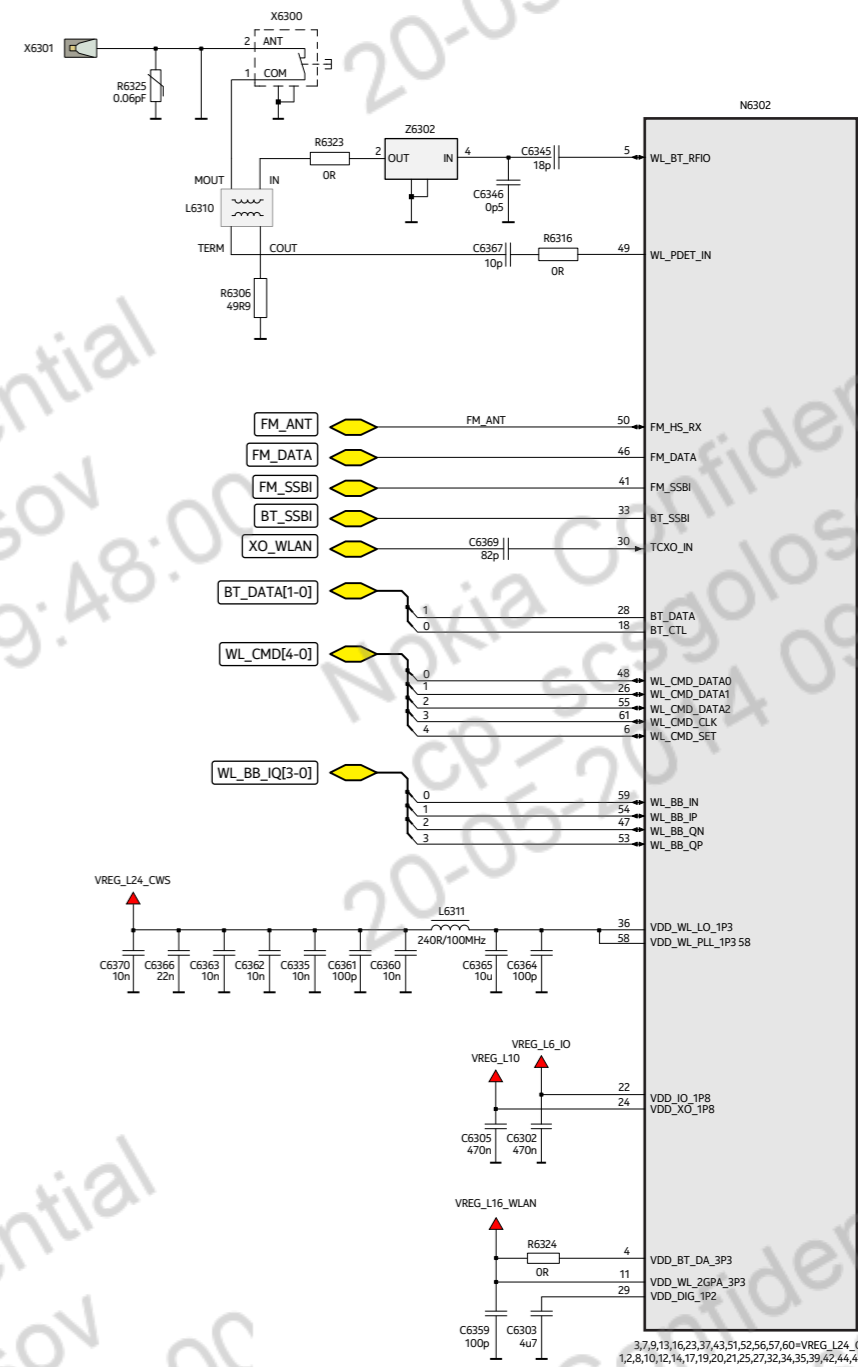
20-05
X6300
X6301
2 ANT
1 COM
R6325
0.06pF
N6302
R6323
Z6302
2 OUT IN 4
C6345
5
WL_BT_RFIO
0R
18p
MOUT
IN
L6310
C6346
0p5
TERM
COUT
C6367
R6316
49
WL_PDET_IN
10p
0R
R6306
49R9
FM_ANT
FM_ANT
50
FM_HS_RX
FM_DATA
46
FM_DATA
FM_SSBI
41
FM_SSBI
BT_SSBI
33
BT_SSBI
XO_WLAN
C6369
82p
30
TCXO_IN
BT_DATA[1-0]
1
28
BT_DATA
0
18
BT_CTL
WL_CMD[4-0]
0
48
WL_CMD_DATA0
1
26
WL_CMD_DATA1
2
55
WL_CMD_DATA2
3
61
WL_CMD_CLK
4
6
WL_CMD_SET
WL_BB_IQ[3-0]
0
59
WL_BB_IN
1
54
WL_BB_IP
2
47
WL_BB_QN
3
53
WL_BB_QP
VREG_L24_CWS
L6311
36
VDD_WL_LO_1P3
240R/100MHz
58
VDD_WL_PLL_1P3 58
C6370 10n
C6366 22n
C6363 10n
C6362 10n
C6335 10n
C6361 100p
C6360 10n
C6365 10u
C6364 100p
VREG_L6_IO
VREG_L10
22
VDD_IO_1P8
24
VDD_XO_1P8
C6305 470n
C6302 470n
VREG_L16_WLAN
R6324
4
VDD_BT_DA_3P3
0R
11
VDD_WL_2GPA_3P3
29
VDD_DIG_1P2
C6359 100p
C6303 4u7
3,7,9,13,16,23,37,43,51,52,56,57,60=VREG_L24_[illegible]
1,2,8,10,12,14,17,19,20,21,25,27,32,34,35,39,42,44,4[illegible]
ential
sov
9:48:00
Nokia Confiden
cp_scsgolos
20-05-2014 09
ential
sov
00
Confiden